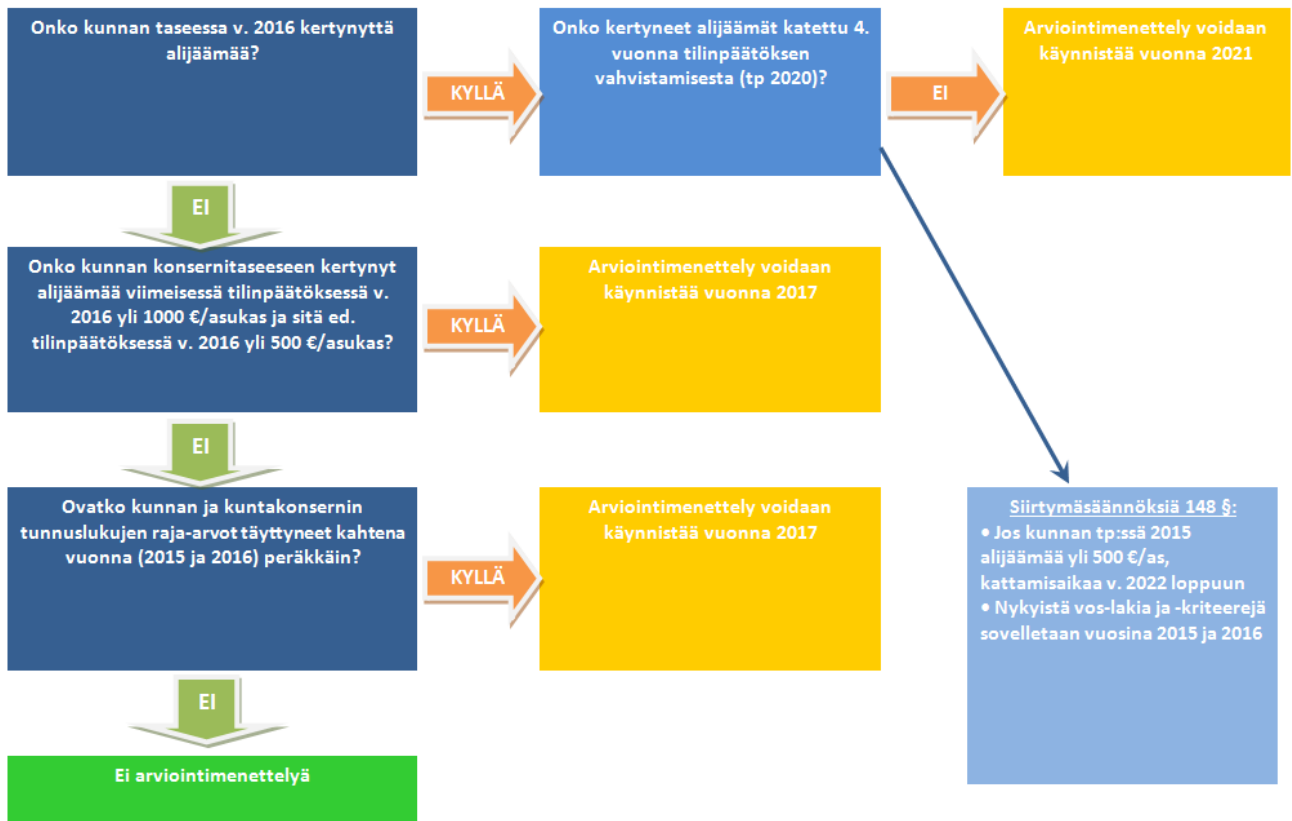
Onko kunnan taseessa v. 2016 kertynyttä alijäämää?

KYLLÄ

Onko kertyneet alijäämät katettu 4. vuonna tilinpäätöksen vahvistamisesta (tp 2020)?

EI

Arviointimenettely voidaan käynnistää vuonna 2021

EI

Onko kunnan konsernitaseeseen kertynyt alijäämää viimeisessä tilinpäätöksessä v. 2016 yli 1000 €/asukas ja sitä ed. tilinpäätöksessä v. 2016 yli 500 €/asukas?

KYLLÄ

Arviointimenettely voidaan käynnistää vuonna 2017

EI

Ovatko kunnan ja kuntakonsernin tunnuslukujen raja-arvot täyttyneet kahtena vuonna (2015 ja 2016) peräkkäin?

KYLLÄ

Arviointimenettely voidaan käynnistää vuonna 2017

Siirtymäsäännöksiä 148 §:
• Jos kunnan tp:ssä 2015 alijäämää yli 500 €/as, kattamisaikaa v. 2022 loppuun
• Nykyistä vos-lakia ja -kriteerejä sovelletaan vuosina 2015 ja 2016

EI

Ei arviointimenettelyä